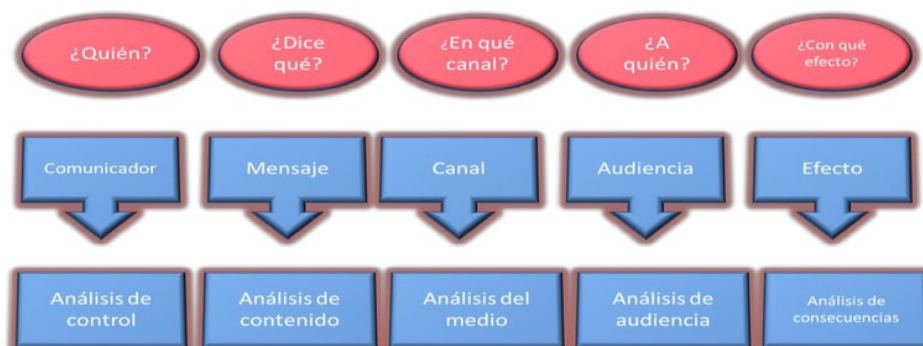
¿Quién?

¿Dice qué?

¿En qué canal?

¿A quién?

¿Con qué efecto?

Comunicador

Mensaje

Canal

Audiencia

Efecto

Análisis de control

Análisis de contenido

Análisis del medio

Análisis de audiencia

Análisis de consecuencias